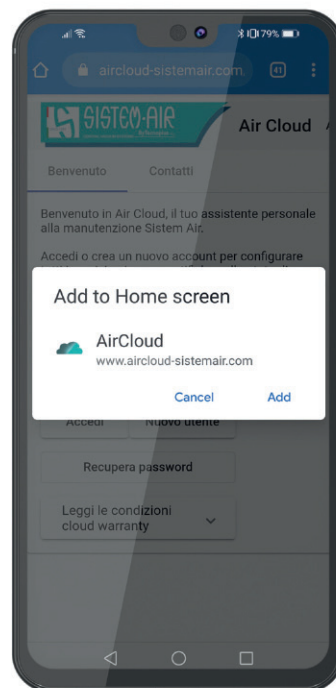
79%

aircloud-sistemair.com

41

SISTEM-AIR

Air Cloud

Benvenuto

Contatti

Benvenuto in Air Cloud, il tuo assistente personale alla manutenzione Sistem Air.

Accedi o crea un nuovo account per configurare

Add to Home screen

AirCloud
www.aircloud-sistemair.com

Cancel

Add

Accedi

Nuovo utente

Recupera password

Leggi le condizioni cloud warranty